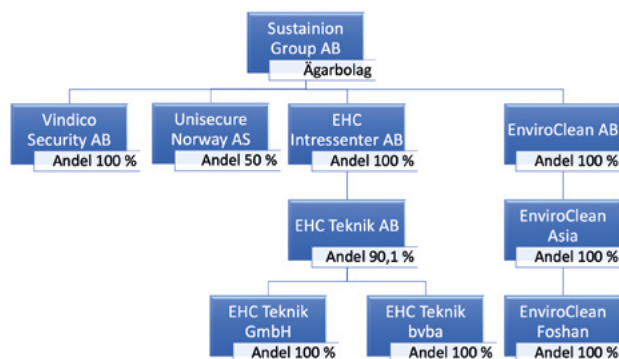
Sustainion Group AB
Ägarbolag

Vindico Security AB
Andel 100 %

Unisecure Norway AS
Andel 50 %

EHC Intressenter AB
Andel 100 %

EnviroClean AB
Andel 100 %

EHC Teknik AB
Andel 90,1 %

EnviroClean Asia
Andel 100 %

EHC Teknik GmbH
Andel 100 %

EHC Teknik bvba
Andel 100 %

EnviroClean Foshan
Andel 100 %